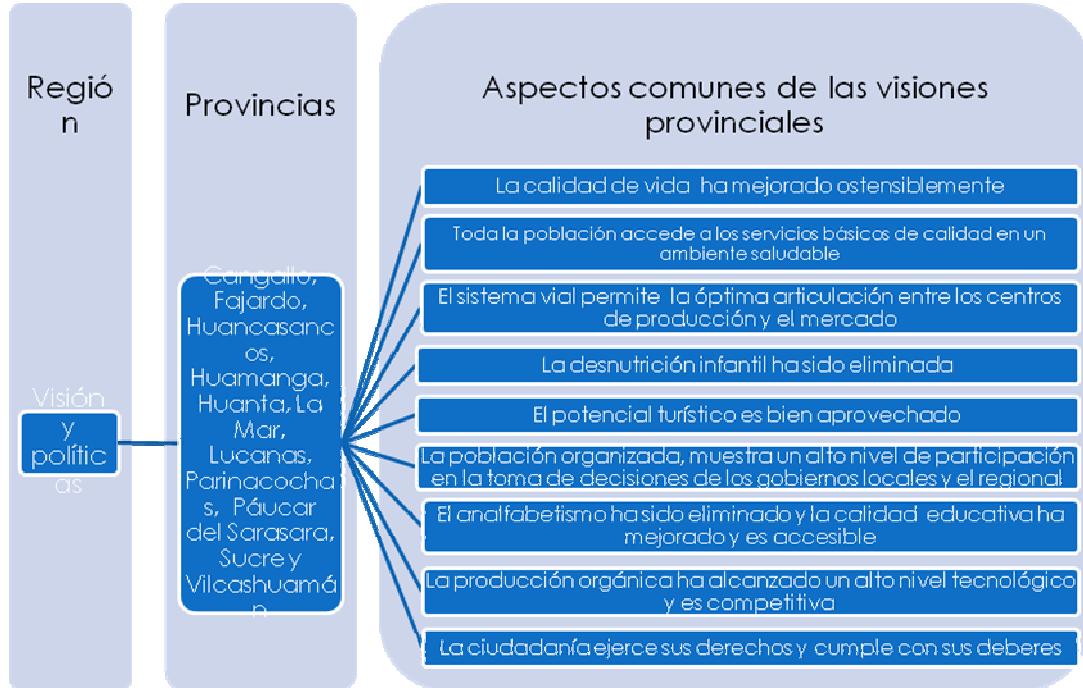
Región

Provincias

Aspectos comunes de las visiones provinciales

Visión y políticas

Cangallo, Fajardo, Huancasancos, Huamanga, Huanta, La Mar, Lucanas, Parinacochas, Páucar del Sarasara, Sucre y Vilcashuamán

La calidad de vida ha mejorado ostensiblemente

Toda la población accede a los servicios básicos de calidad en un ambiente saludable

El sistema vial permite la óptima articulación entre los centros de producción y el mercado

La desnutrición infantil ha sido eliminada

El potencial turístico es bien aprovechado

La población organizada, muestra un alto nivel de participación en la toma de decisiones de los gobiernos locales y el regional

El analfabetismo ha sido eliminado y la calidad educativa ha mejorado y es accesible

La producción orgánica ha alcanzado un alto nivel tecnológico y es competitiva

La ciudadanía ejerce sus derechos y cumple con sus deberes